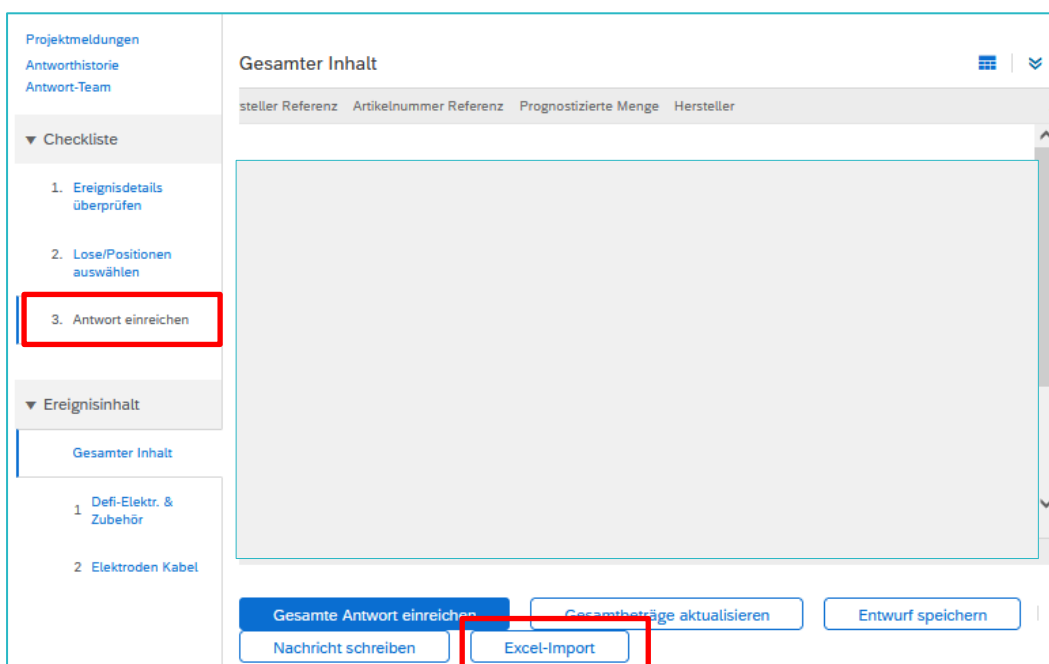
Projektmeldungen
Antworthistorie
Antwort-Team

▼ Checkliste

1. Ereignisdetails überprüfen

2. Lose/Positionen auswählen

3. Antwort einreichen

▼ Ereignisinhalt

Gesamter Inhalt

1 Defi-Elektr. & Zubehör

2 Elektroden Kabel

Gesamter Inhalt

steller Referenz Artikelnummer Referenz Prognostizierte Menge Hersteller

Gesamte Antwort einreichen
Gesamtbeträge aktualisieren
Entwurf speichern
Nachricht schreiben
Excel-Import